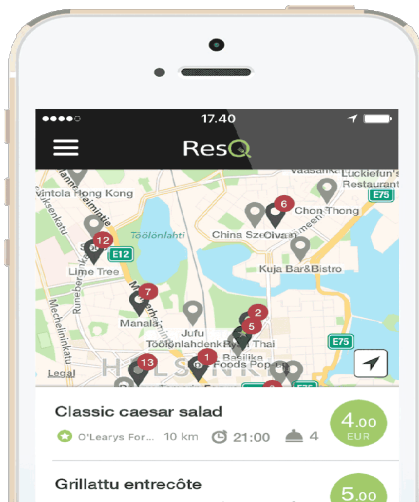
17.40

ResQ

Vaasank Luckiefun's Restaurant

Hong Kong

Vintola

E75

Chon Thong

China Sze Olivia

6

12

Töölönlahti

E12

Lime Tree

Kuja Bar&Bistro

7

Manala

2

Jufu

5

Töölönlahdenkb Thai

E75

Basilika

1

13

Foods Pop

Legal

HELSINKI

Classic caesar salad

O'Learys For... 10 km 21:00 4

4.00 EUR

Grillattu entrecôte

5.00